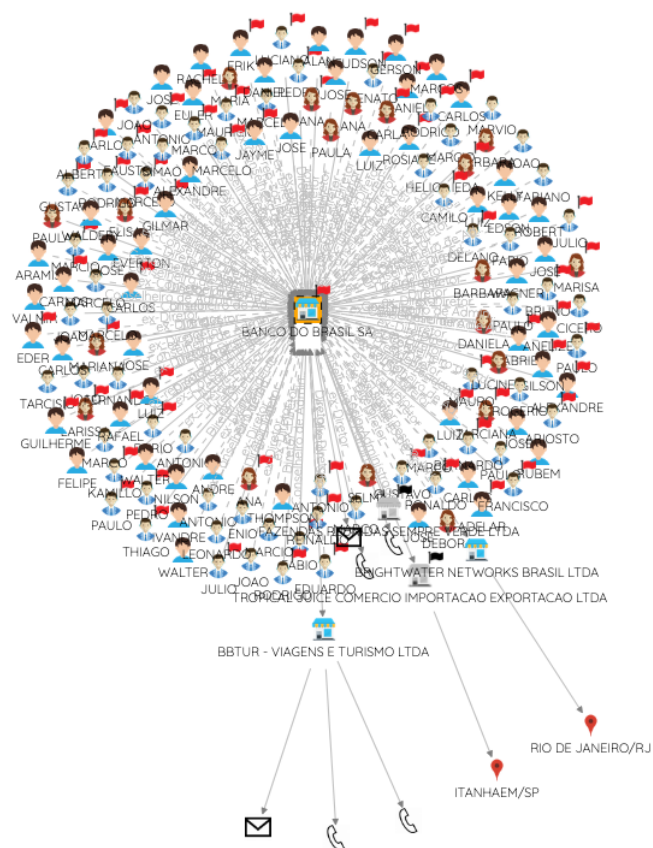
ERIK
LUCIANA
ALAN
HUDSON
GERSON
RACHEL
JOSE
DANIEL
FREDERICO
JOSE
RENATO
DANIEL
MARCOS
JOSE
MARIA
EULER
MARCELO
ANA
ANA
CARLA
RODRIGO
CARLOS
JOAO
ANTONIO
MAURICIO
MARVIO
CARLOS
MARCO
JAYME
JOSE
PAULA
LUIZ
ROSIANE
MARCIO
BARBARA
JOAO
ALBERTO
FAUSTO
SIMAO
MARCELO
ALEXANDRE
HELIO
NEIDE
GUSTAVO
RODRIGO
JORGE
KELLY
FABIANO
CAMILO
EDSON
ROBERT
PAULO
WALDEMAR
ELISA
GILMAR
JULIO
EVERTON
DELANO
FABIO
ARAMIS
MARCIO
JOSE
JOSE
MARISA
CARLOS
MARCELO
BARBARA
WAGNER
VALMIR
CARLOS
BANCO DO BRASIL SA
BRUNO
JOAO
MARCELO
PAULO
CICERO
DANIELA
ANELISE
EDER
CARLOS
MARIANA
JOSE
GABRIEL
PAULO
LUCINEI
GILSON
TARCISIO
FERNANDO
MAURO
ROGERIO
ALEXANDRE
CLARISSA
LUIZ
GUILHERME
RAFAEL
LUIZ
MARCIANA
JOSE
ARIOSTO
MARIO
FELIPE
MARCO
ANTONIO
MARCIO
ARDO
RUBEM
KAMILLO
WALTER
PAULO
ANDRE
CARLOS
FRANCISCO
PAULO
PEDRO
NILSON
ANA
SELMA
GUSTAVO
RONALDO
VANDRE
ANTONIO
THOMPSON
JOSE
ADELAR
THIAGO
ENIO
FAZENDAS
MARCIO
RONALDO
BRASIL
SEMPRE VERDE LTDA
DEBORA
LEONARDO
FABIO
WALTER
JOAO
BRIGHTWATER NETWORKS BRASIL LTDA
JULIO
RODRIGO
EDUARDO
TROPICAL JUICE COMERCIO IMPORTACAO EXPORTACAO LTDA
BBTUR - VIAGENS E TURISMO LTDA
RIO DE JANEIRO/RJ
ITANHAEM/SP